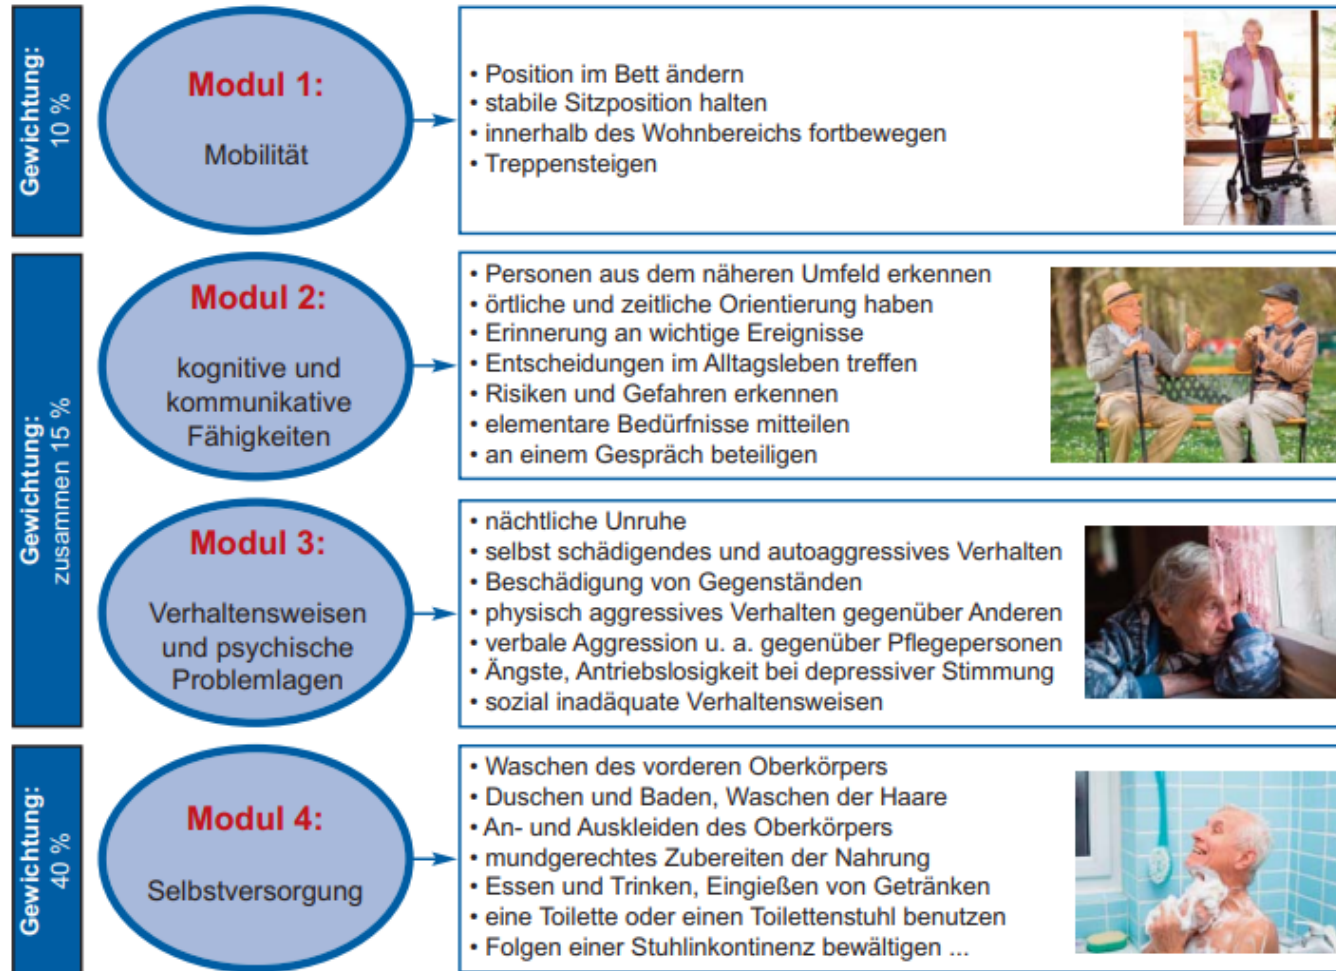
Gewichtung:
10 %

Modul 1:

Mobilität

• Position im Bett ändern
• stabile Sitzposition halten
• innerhalb des Wohnbereichs fortbewegen
• Treppensteigen

Gewichtung:
zusammen 15 %

Modul 2:

kognitive und kommunikative Fähigkeiten

• Personen aus dem näheren Umfeld erkennen
• örtliche und zeitliche Orientierung haben
• Erinnerung an wichtige Ereignisse
• Entscheidungen im Alltagsleben treffen
• Risiken und Gefahren erkennen
• elementare Bedürfnisse mitteilen
• an einem Gespräch beteiligen

Modul 3:

Verhaltensweisen und psychische Problemlagen

• nächtliche Unruhe
• selbst schädigendes und autoaggressives Verhalten
• Beschädigung von Gegenständen
• physisch aggressives Verhalten gegenüber Anderen
• verbale Aggression u. a. gegenüber Pflegepersonen
• Ängste, Antriebslosigkeit bei depressiver Stimmung
• sozial inadäquate Verhaltensweisen

Gewichtung:
40 %

Modul 4:

Selbstversorgung

• Waschen des vorderen Oberkörpers
• Duschen und Baden, Waschen der Haare
• An- und Auskleiden des Oberkörpers
• mundgerechtes Zubereiten der Nahrung
• Essen und Trinken, Eingießen von Getränken
• eine Toilette oder einen Toilettenstuhl benutzen
• Folgen einer Stuhlinkontinenz bewältigen ...